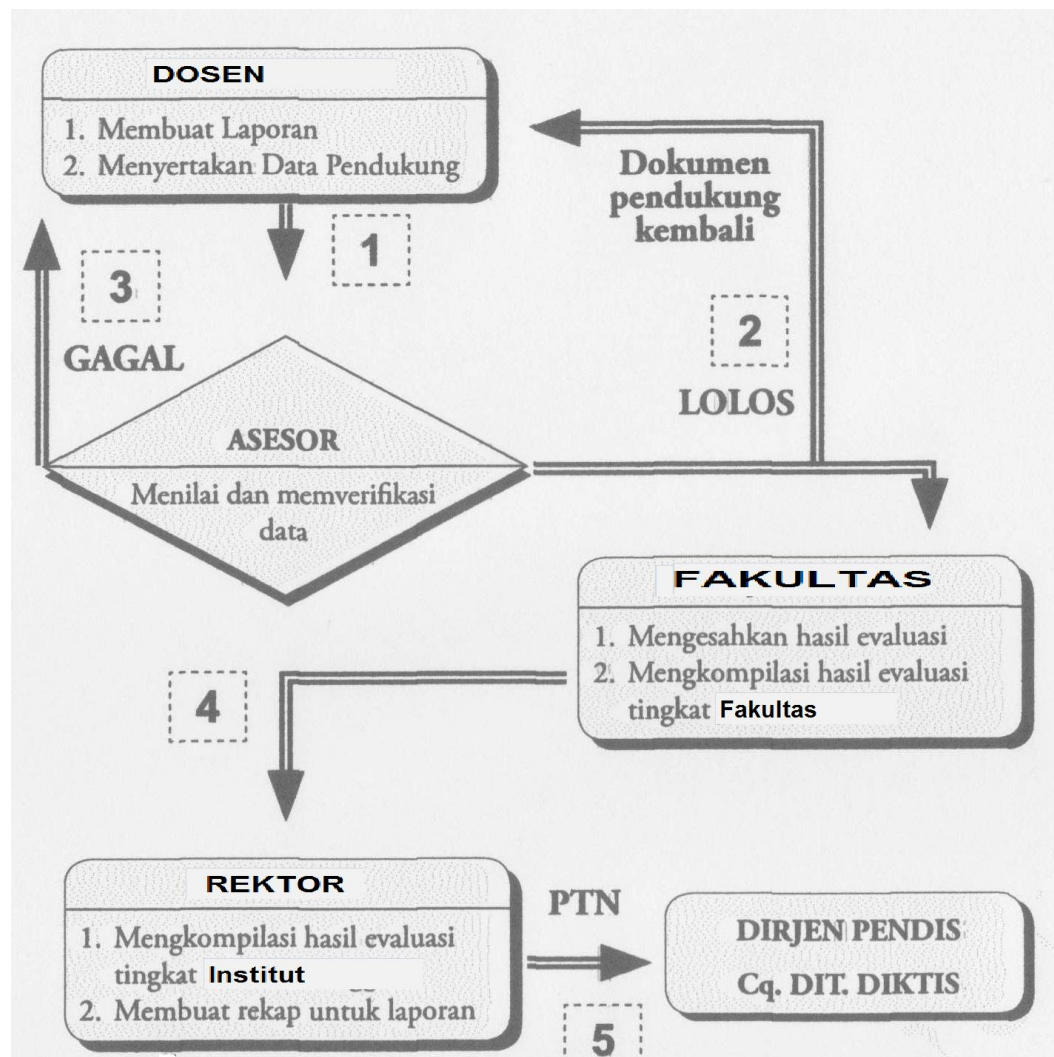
DOSEN

1. Membuat Laporan
2. Menyertakan Data Pendukung

Dokumen pendukung kembali

1

3

GAGAL

2

LOLOS

ASESOR

Menilai dan memverifikasi data

FAKULTAS

1. Mengesahkan hasil evaluasi
2. Mengkompilasi hasil evaluasi tingkat Fakultas

4

REKTOR

1. Mengkompilasi hasil evaluasi tingkat Institut
2. Membuat rekap untuk laporan

PTN

DIRJEN PENDIS
Cq. DIT. DIKTIS

5